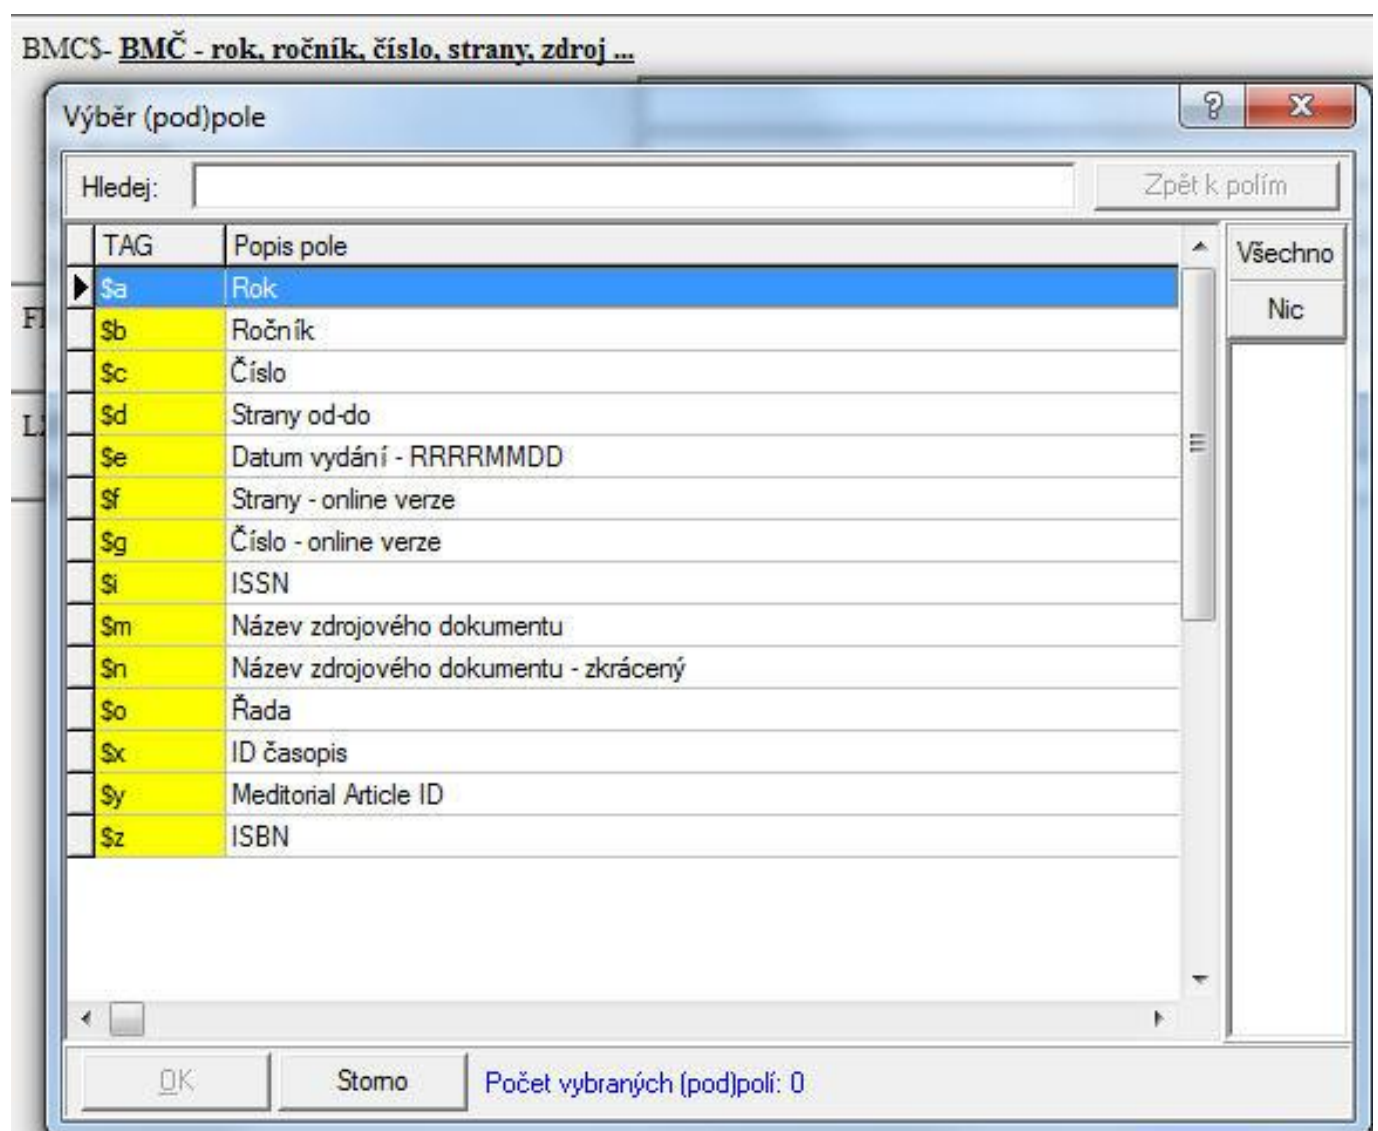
BMC$- BMČ - rok, ročník, číslo, strany, zdroj ...

Výběr (pod)pole

? X

Hledej:

Zpět k polím

| TAG | Popis pole |
|---|---|
| $a | Rok |
| $b | Ročník |
| $c | Číslo |
| $d | Strany od-do |
| $e | Datum vydání - RRRRMMDD |
| $f | Strany - online verze |
| $g | Číslo - online verze |
| $i | ISSN |
| $m | Název zdrojového dokumentu |
| $n | Název zdrojového dokumentu - zkrácený |
| $o | Řada |
| $x | ID časopis |
| $y | Meditorial Article ID |
| $z | ISBN |

Všechno

Nic

FI

LI

OK

Storno

Počet vybraných (pod)polí: 0